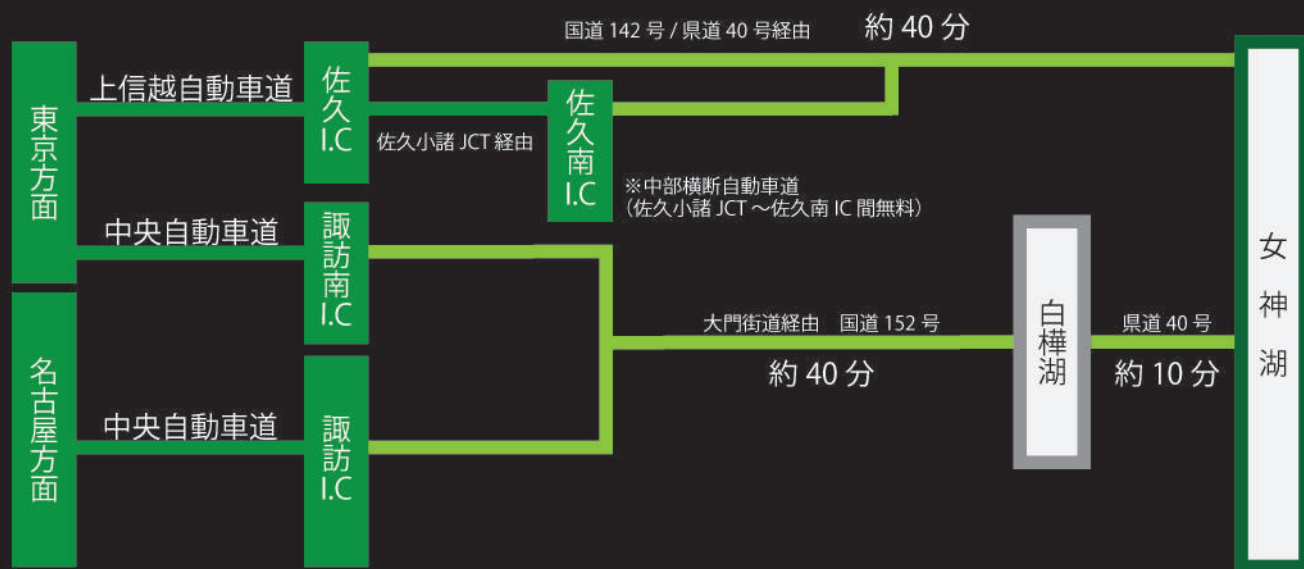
東京方面

上信越自動車道

佐久 I.C

国道 142 号 / 県道 40 号経由

約 40 分

佐久小諸 JCT 経由

佐久南 I.C

※中部横断自動車道
（佐久小諸 JCT ～佐久南 IC 間無料）

中央自動車道

諏訪南 I.C

名古屋方面

中央自動車道

諏訪 I.C

大門街道経由　国道 152 号

約 40 分

白樺湖

県道 40 号

約 10 分

女神湖